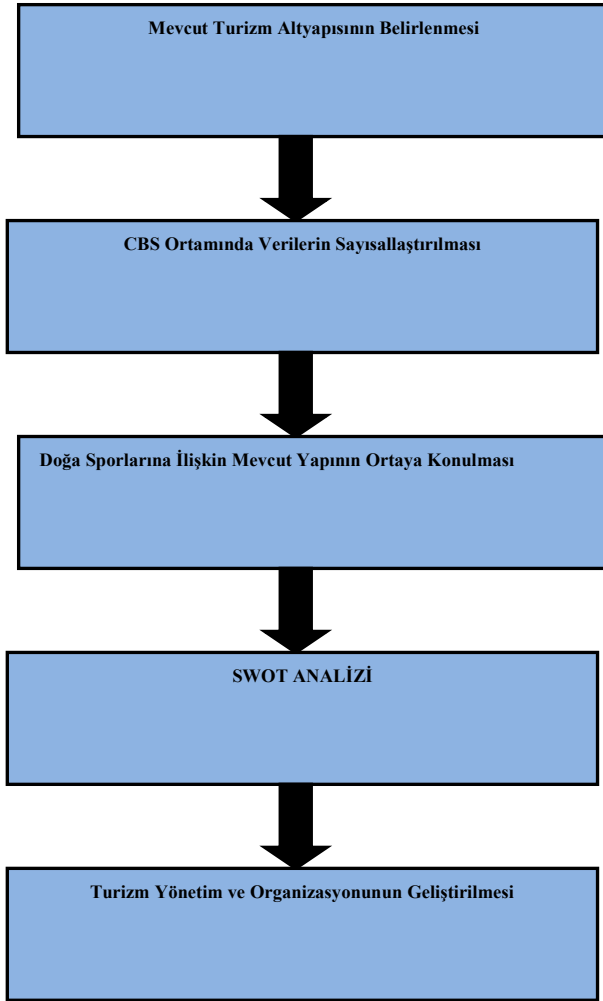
Mevcut Turizm Altyapısının Belirlenmesi

CBS Ortamında Verilerin Sayısallaştırılması

Doğa Sporlarına İlişkin Mevcut Yapının Ortaya Konulması

SWOT ANALİZİ

Turizm Yönetim ve Organizasyonunun Geliştirilmesi